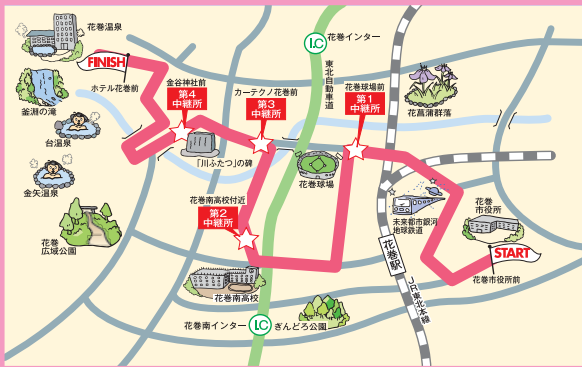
花巻温泉

FINISH

ホテル花巻前

釜淵の滝

台温泉

金矢温泉

花巻
広域公園

I.C 花巻インター

東北自動車道

金谷神社前
第4
中継所

カーテクノ花巻前
第3
中継所

花巻球場前
第1
中継所

花菖蒲群落

「川ふたつ」の碑

花巻球場

花巻南高校付近
第2
中継所

花巻駅

未来都市銀河地球鉄道

花巻市役所

START

花巻市役所前

JR東北本線

花巻南高校

花巻南インター I.C

ぎんどろ公園